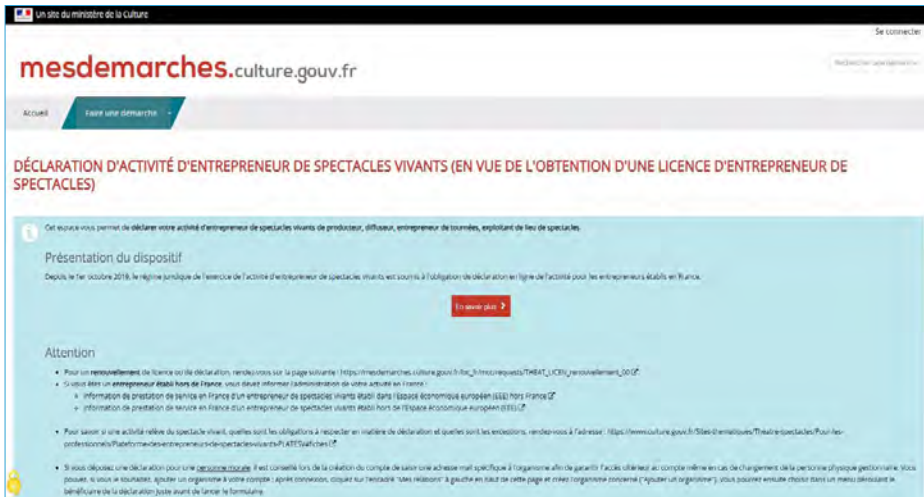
Un site du ministère de la Culture

Se connecter

mesdemarches.culture.gouv.fr

Rechercher une démarche

Accueil

Faire une démarche

DÉCLARATION D'ACTIVITÉ D'ENTREPRENEUR DE SPECTACLES VIVANTS (EN VUE DE L'OBTENTION D'UNE LICENCE D'ENTREPRENEUR DE SPECTACLES)

Cet espace vous permet de déclarer votre activité d'entrepreneur de spectacles vivants de producteur, diffuseur, entrepreneur de tournées, exploitant de lieu de spectacles.

Présentation du dispositif

Depuis le 1er octobre 2019, le régime juridique de l'exercice de l'activité d'entrepreneur de spectacles vivants est soumis à l'obligation de déclaration en ligne de l'activité pour les entrepreneurs établis en France.

En savoir plus

Attention

• Pour un renouvellement de licence ou de déclaration, rendez-vous sur la page suivante : https://mesdemarches.culture.gouv.fr/loc_fr/mcc/requests/THEAT_LICEN_renouvellement_00

• Si vous êtes un entrepreneur établi hors de France, vous devez informer l'administration de votre activité en France :
◦ Information de prestation de service en France d'un entrepreneur de spectacles vivants établi dans l'Espace économique européen (EEE) hors France
◦ Information de prestation de service en France d'un entrepreneur de spectacles vivants établi hors de l'Espace économique européen (EEE)

• Pour savoir si une activité relève du spectacle vivant, quelles sont les obligations à respecter en matière de déclaration et quelles sont les exceptions, rendez-vous à l'adresse : https://www.culture.gouv.fr/Sites-thematiques/Theatre-spectacles/Pour-les-professionnels/Plateforme-des-entrepreneurs-de-spectacles-vivants-PLATESV/affiches

• Si vous déposez une déclaration pour une personne morale, il est conseillé lors de la création du compte de saisir une adresse mail spécifique à l'organisme afin de garantir l'accès ultérieur au compte même en cas de changement de la personne physique gestionnaire. Vous pouvez, si vous le souhaitez, ajouter un organisme à votre compte : après connexion, cliquez sur l'encadré "Mes relations" à gauche en haut de cette page et créez l'organisme concerné ("Ajouter un organisme"). Vous pourrez ensuite choisir dans un menu déroulant le bénéficiaire de la déclaration juste avant de lancer le formulaire.